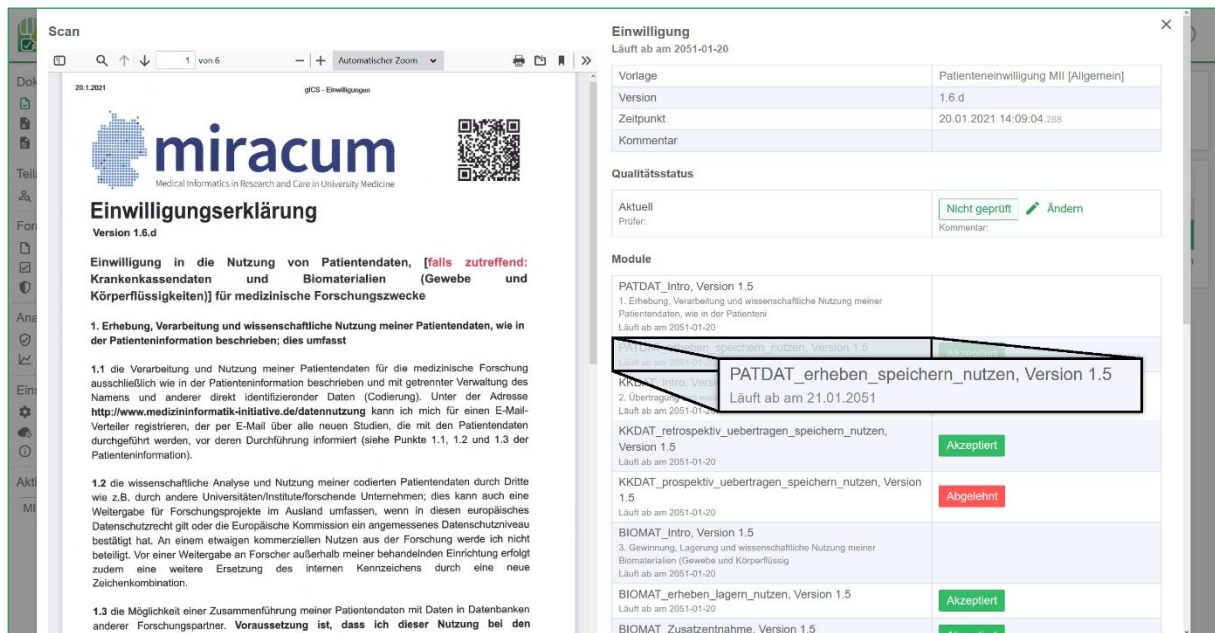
Scan

1 von 6 Automatischer Zoom

20.1.2021 gICS - Einwilligungen

miracum
Medical Informatics in Research and Care in University Medicine

Einwilligungserklärung
Version 1.6.d

Einwilligung in die Nutzung von Patientendaten, [falls zutreffend: Krankenkassendaten und Biomaterialien (Gewebe und Körperflüssigkeiten)] für medizinische Forschungszwecke

1. Erhebung, Verarbeitung und wissenschaftliche Nutzung meiner Patientendaten, wie in der Patienteninformation beschrieben; dies umfasst

1.1 die Verarbeitung und Nutzung meiner Patientendaten für die medizinische Forschung ausschließlich wie in der Patienteninformation beschrieben und mit getrennter Verwaltung des Namens und anderer direkt identifizierender Daten (Codierung). Unter der Adresse http://www.medizininformatik-initiative.de/datennutzung kann ich mich für einen E-Mail-Verteiler registrieren, der per E-Mail über alle neuen Studien, die mit den Patientendaten durchgeführt werden, vor deren Durchführung informiert (siehe Punkte 1.1, 1.2 und 1.3 der Patienteninformation).

1.2 die wissenschaftliche Analyse und Nutzung meiner codierten Patientendaten durch Dritte wie z.B. durch andere Universitäten/Institute/forschende Unternehmen; dies kann auch eine Weitergabe für Forschungsprojekte im Ausland umfassen, wenn in diesen europäisches Datenschutzrecht gilt oder die Europäische Kommission ein angemessenes Datenschutzniveau bestätigt hat. An einem etwaigen kommerziellen Nutzen aus der Forschung werde ich nicht beteiligt. Vor einer Weitergabe an Forscher außerhalb meiner behandelnden Einrichtung erfolgt zudem eine weitere Ersetzung des internen Kennzeichens durch eine neue Zeichenkombination.

1.3 die Möglichkeit einer Zusammenführung meiner Patientendaten mit Daten in Datenbanken anderer Forschungspartner. Voraussetzung ist, dass ich dieser Nutzung bei den

Einwilligung
Läuft ab am 2051-01-20

| Vorlage | Patienteneinwilligung MII [Allgemein] |
|---|---|
| Version | 1.6.d |
| Zeitpunkt | 20.01.2021 14:09:04 288 |
| Kommentar | |

Qualitätsstatus

Aktuell
Prüfer:
Nicht geprüft Ändern
Kommentar:

Module

PATDAT_Intro, Version 1.5
1. Erhebung, Verarbeitung und wissenschaftliche Nutzung meiner Patientendaten, wie in der Patienteni
Läuft ab am 2051-01-20

PATDAT_erheben_speichern_nutzen, Version 1.5
Läuft ab am 21.01.2051

KKDAT_Intro, Version 1.5
2. Übertragung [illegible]
Läuft ab am 2051-01-20

KKDAT_retrospektiv_uebertragen_speichern_nutzen, Version 1.5
Läuft ab am 2051-01-20
Akzeptiert

KKDAT_prospektiv_uebertragen_speichern_nutzen, Version 1.5
Läuft ab am 2051-01-20
Abgelehnt

BIOMAT_Intro, Version 1.5
3. Gewinnung, Lagerung und wissenschaftliche Nutzung meiner Biomaterialien (Gewebe und Körperflüssig
Läuft ab am 2051-01-20

BIOMAT_erheben_lagern_nutzen, Version 1.5
Läuft ab am 2051-01-20
Akzeptiert

BIOMAT_Zusatzentnahme, Version 1.5